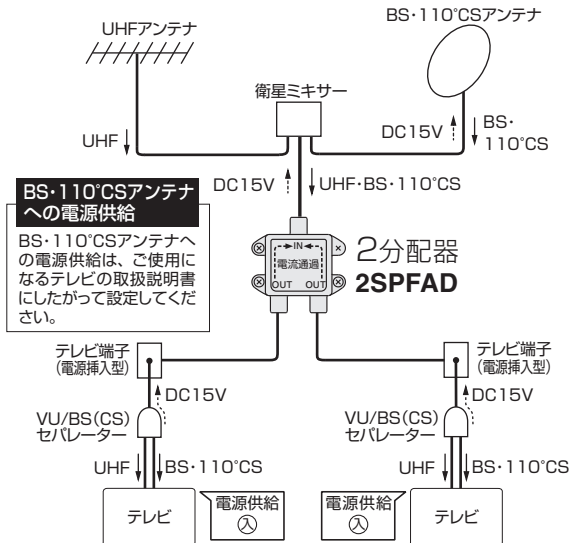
UHFアンテナ

BS･110°CSアンテナ

衛星ミキサー

UHF

DC15V

BS･110°CS

BS･110°CSアンテナへの電源供給

BS･110°CSアンテナへの電源供給は、ご使用になるテレビの取扱説明書にしたがって設定してください。

DC15V

UHF･BS･110°CS

IN

電流通過

OUT OUT

2分配器
2SPFAD

テレビ端子
(電源挿入型)

DC15V

VU/BS(CS)
セパレーター

UHF BS･110°CS

テレビ

電源供給
入

テレビ端子
(電源挿入型)

DC15V

VU/BS(CS)
セパレーター

UHF BS･110°CS

電源供給
入

テレビ